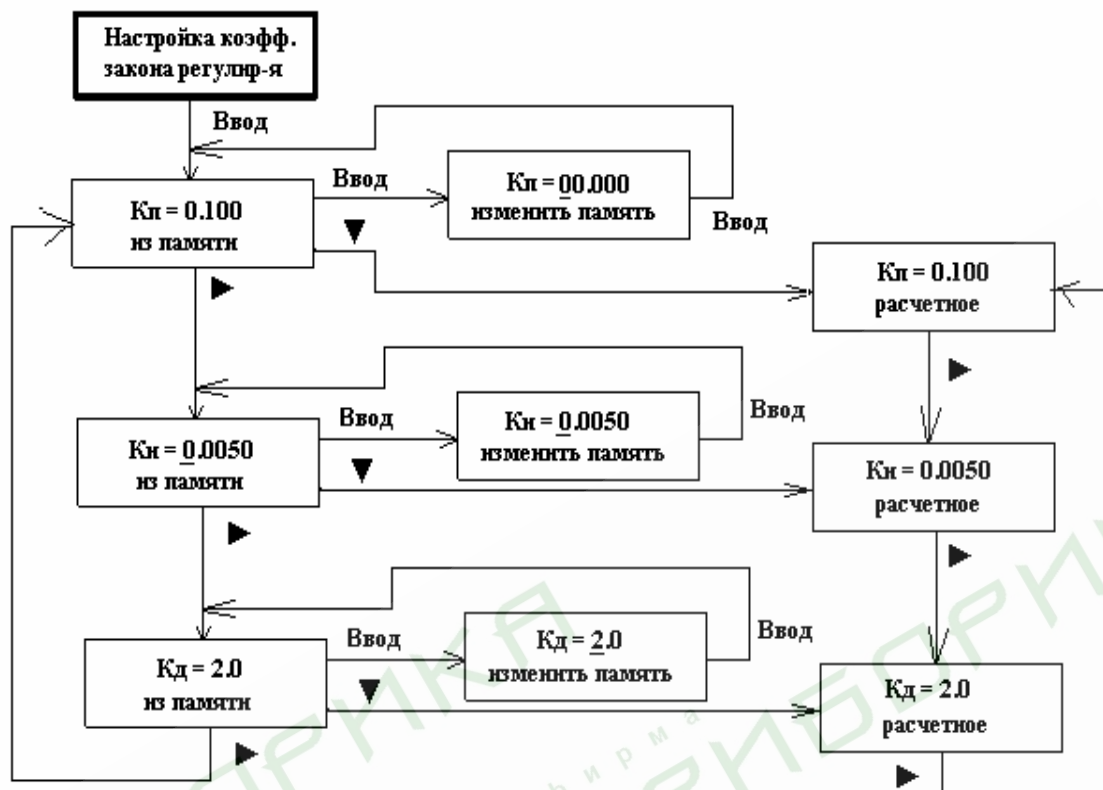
Настройка коэфф. закона регулир-я

Ввод

Кп = 0.100
из памяти

Ввод

Кп = 00.000
изменить память

Ввод

▼

Кп = 0.100
расчетное

▶

▶

Ки = 0.0050
из памяти

Ввод

Ки = 0.0050
изменить память

Ввод

▼

Ки = 0.0050
расчетное

▶

▶

Кд = 2.0
из памяти

Ввод

Кд = 2.0
изменить память

Ввод

▼

Кд = 2.0
расчетное

▶

▶

фирма